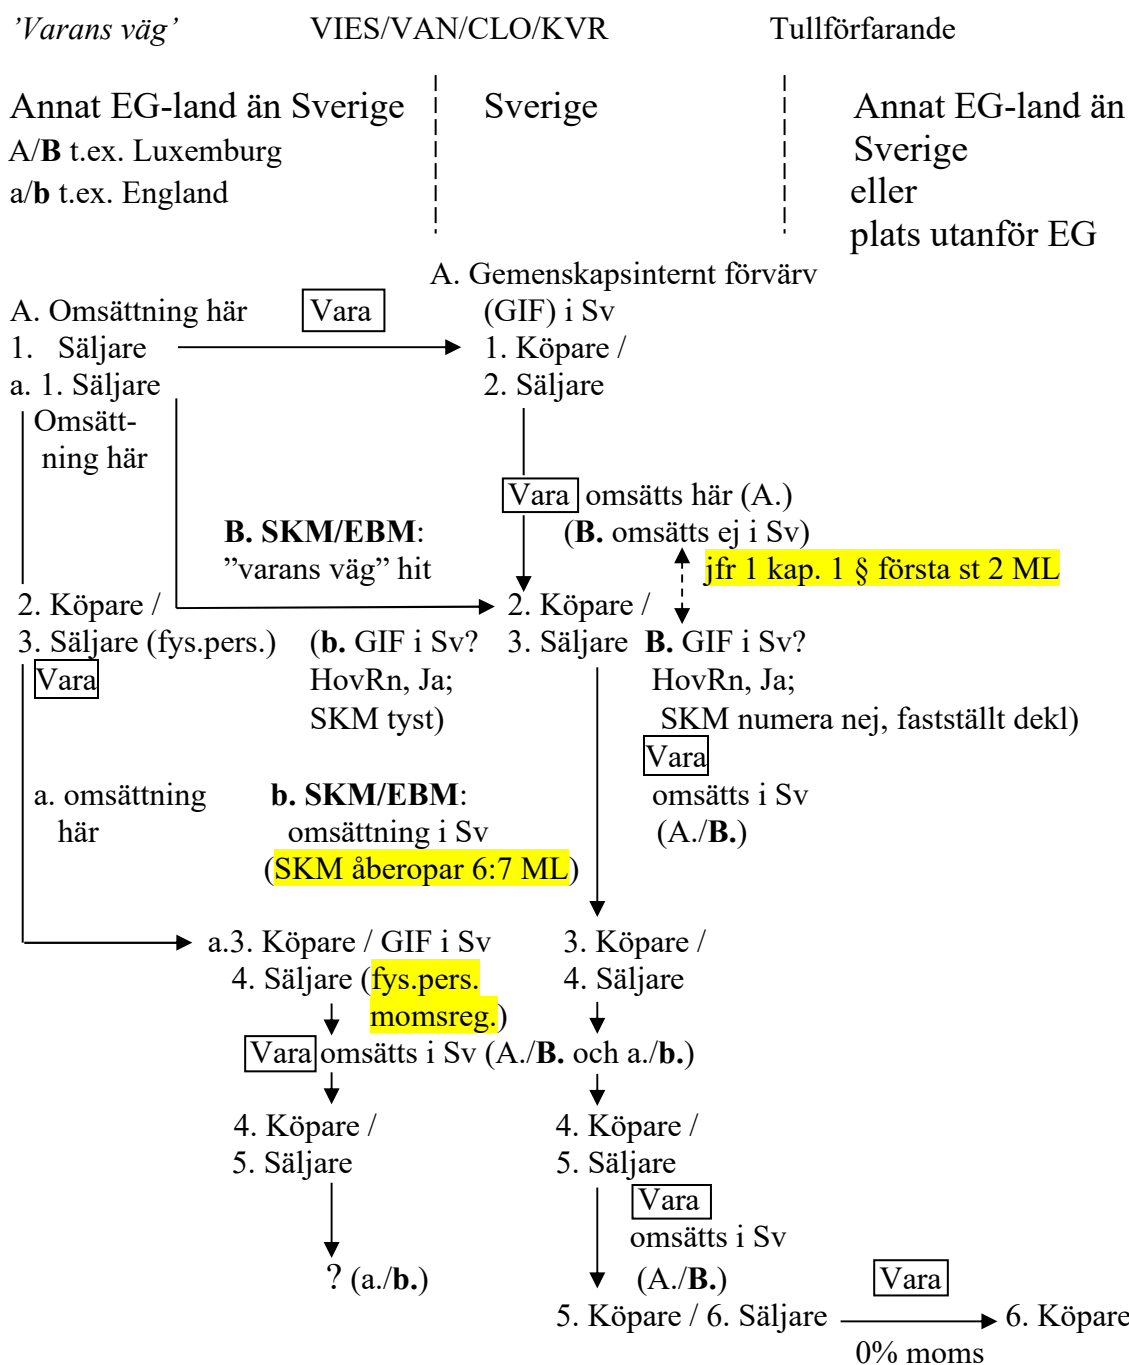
'Varans väg' VIES/VAN/CLO/KVR Tullförfarande

Annat EG-land än Sverige
A/**B** t.ex. Luxemburg
a/**b** t.ex. England

Sverige

Annat EG-land än Sverige
eller
plats utanför EG

A. Gemenskapsinternt förvärv (GIF) i Sv

A. Omsättning här Vara
1. Säljare
1. Köpare /
2. Säljare
a. 1. Säljare
Omsättning här

Vara omsätts här (A.)
(**B.** omsätts ej i Sv)
**B. SKM/EBM**:
"varans väg" hit
jfr 1 kap. 1 § första st 2 ML

2. Köpare /
3. Säljare (fys.pers.)
Vara
(**b.** GIF i Sv?
HovRn, Ja;
SKM tyst)
2. Köpare /
3. Säljare
**B.** GIF i Sv?
HovRn, Ja;
SKM numera nej, fastställt dekl)
Vara
omsätts i Sv
(A./**B.**)

a. omsättning här
**b. SKM/EBM**:
omsättning i Sv
(SKM åberopar 6:7 ML)

a.3. Köpare / GIF i Sv
4. Säljare (fys.pers. momsreg.)
3. Köpare /
4. Säljare

Vara omsätts i Sv (A./**B.** och a./**b.**)

4. Köpare /
5. Säljare
4. Köpare /
5. Säljare
Vara
omsätts i Sv
(A./**B.**)

? (a./**b.**)

Vara
5. Köpare / 6. Säljare 6. Köpare
0% moms